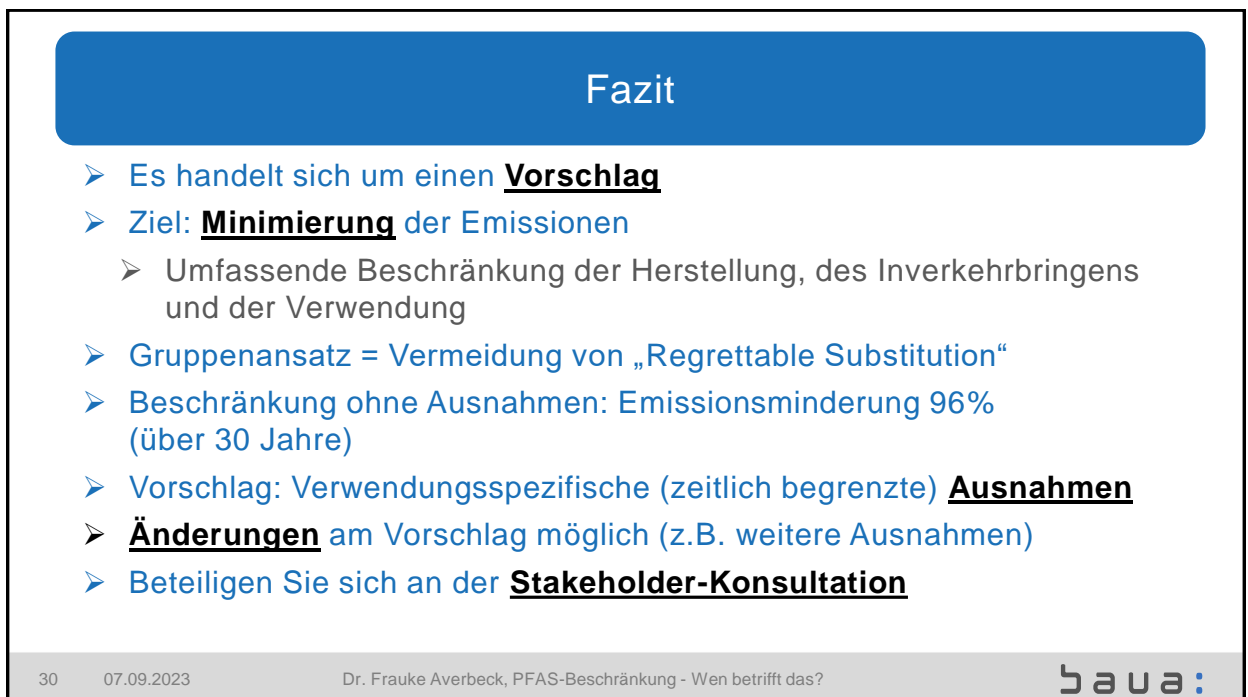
Fazit

➢ Es handelt sich um einen **Vorschlag**

➢ Ziel: **Minimierung** der Emissionen

➢ Umfassende Beschränkung der Herstellung, des Inverkehrbringens und der Verwendung

➢ Gruppenansatz = Vermeidung von „Regrettable Substitution“

➢ Beschränkung ohne Ausnahmen: Emissionsminderung 96% (über 30 Jahre)

➢ Vorschlag: Verwendungsspezifische (zeitlich begrenzte) **Ausnahmen**

➢ **Änderungen** am Vorschlag möglich (z.B. weitere Ausnahmen)

➢ Beteiligen Sie sich an der **Stakeholder-Konsultation**

30 07.09.2023 Dr. Frauke Averbeck, PFAS-Beschränkung - Wen betrifft das? baua: